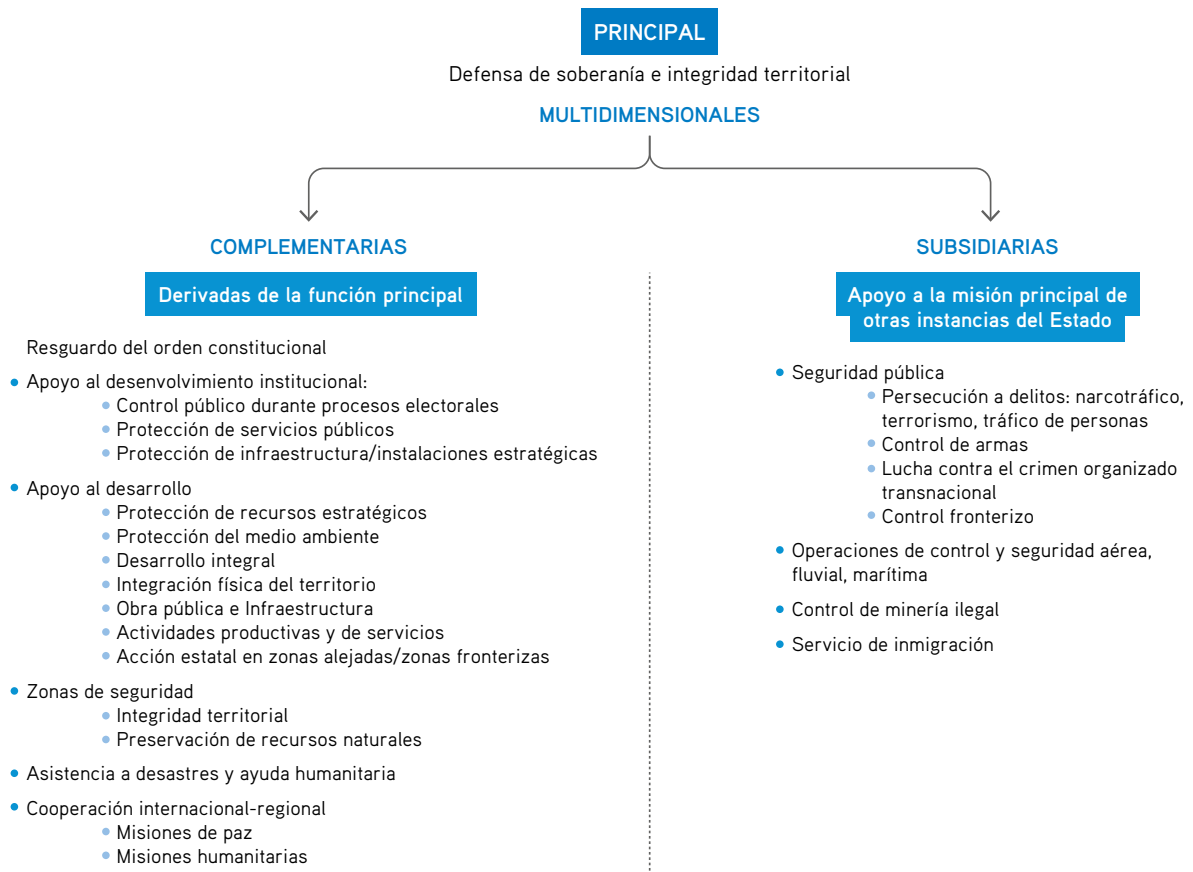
PRINCIPAL

Defensa de soberanía e integridad territorial

MULTIDIMENSIONALES

COMPLEMENTARIAS

Derivadas de la función principal

Resguardo del orden constitucional

- Apoyo al desenvolvimiento institucional:
  - Control público durante procesos electorales
  - Protección de servicios públicos
  - Protección de infraestructura/instalaciones estratégicas
- Apoyo al desarrollo
  - Protección de recursos estratégicos
  - Protección del medio ambiente
  - Desarrollo integral
  - Integración física del territorio
  - Obra pública e Infraestructura
  - Actividades productivas y de servicios
  - Acción estatal en zonas alejadas/zonas fronterizas
- Zonas de seguridad
  - Integridad territorial
  - Preservación de recursos naturales
- Asistencia a desastres y ayuda humanitaria
- Cooperación internacional-regional
  - Misiones de paz
  - Misiones humanitarias

SUBSIDIARIAS

Apoyo a la misión principal de otras instancias del Estado

- Seguridad pública
  - Persecución a delitos: narcotráfico, terrorismo, tráfico de personas
  - Control de armas
  - Lucha contra el crimen organizado transnacional
  - Control fronterizo
- Operaciones de control y seguridad aérea, fluvial, marítima
- Control de minería ilegal
- Servicio de inmigración